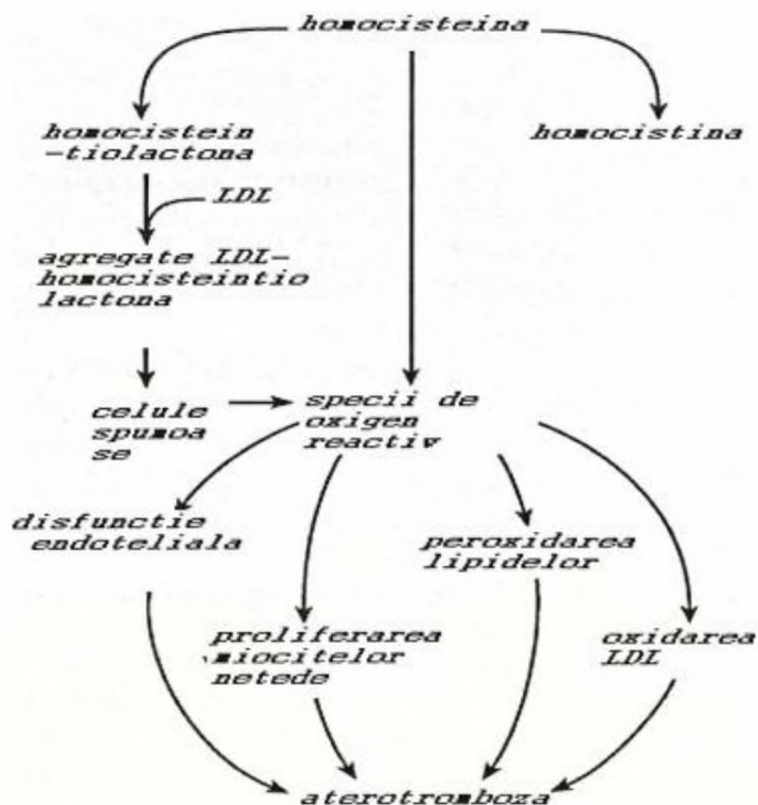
homocisteina

homocistein
-tiolactona

homocistina

LDL

agregate LDL-
homocisteintio
lactona

celule
spumoa
se

specii de
oxigen
reactiv

disfunctie
endoteliala

peroxidarea
lipidelor

proliferarea
miocitelor
netede

oxidarea
LDL

aterotromboza